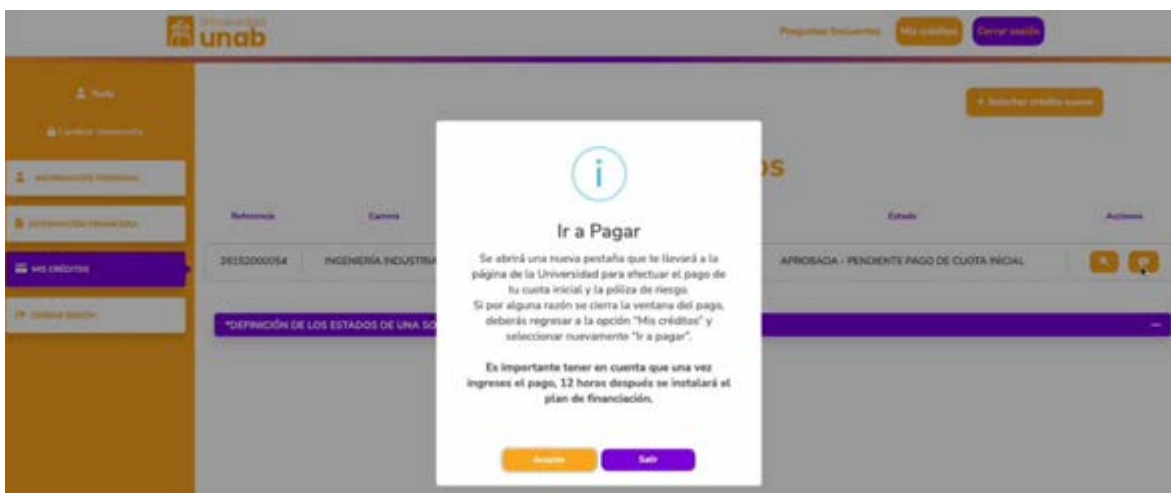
Universidad unab

Preguntas frecuentes Mis créditos Cerrar sesión

Yuly

Cambiar contraseña

INFORMACIÓN PERSONAL

INFORMACIÓN FINANCIERA

MIS CRÉDITOS

CERRAR SESIÓN

+ Solicitar crédito nuevo

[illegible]os

| Referencia | Carrera | | Estado | Acciones |
|---|---|---|---|---|
| 26152000054 | INGENIERÍA INDUSTRIA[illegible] | | APROBADA - PENDIENTE PAGO DE CUOTA INICIAL | |

*DEFINICIÓN DE LOS ESTADOS DE UNA SO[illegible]

Ir a Pagar

Se abrirá una nueva pestaña que te llevará a la página de la Universidad para efectuar el pago de tu cuota inicial y la póliza de riesgo.
Si por alguna razón se cierra la ventana del pago, deberás regresar a la opción "Mis créditos" y seleccionar nuevamente "Ir a pagar".

Es importante tener en cuenta que una vez ingreses el pago, 12 horas después se instalará el plan de financiación.

Aceptar Salir